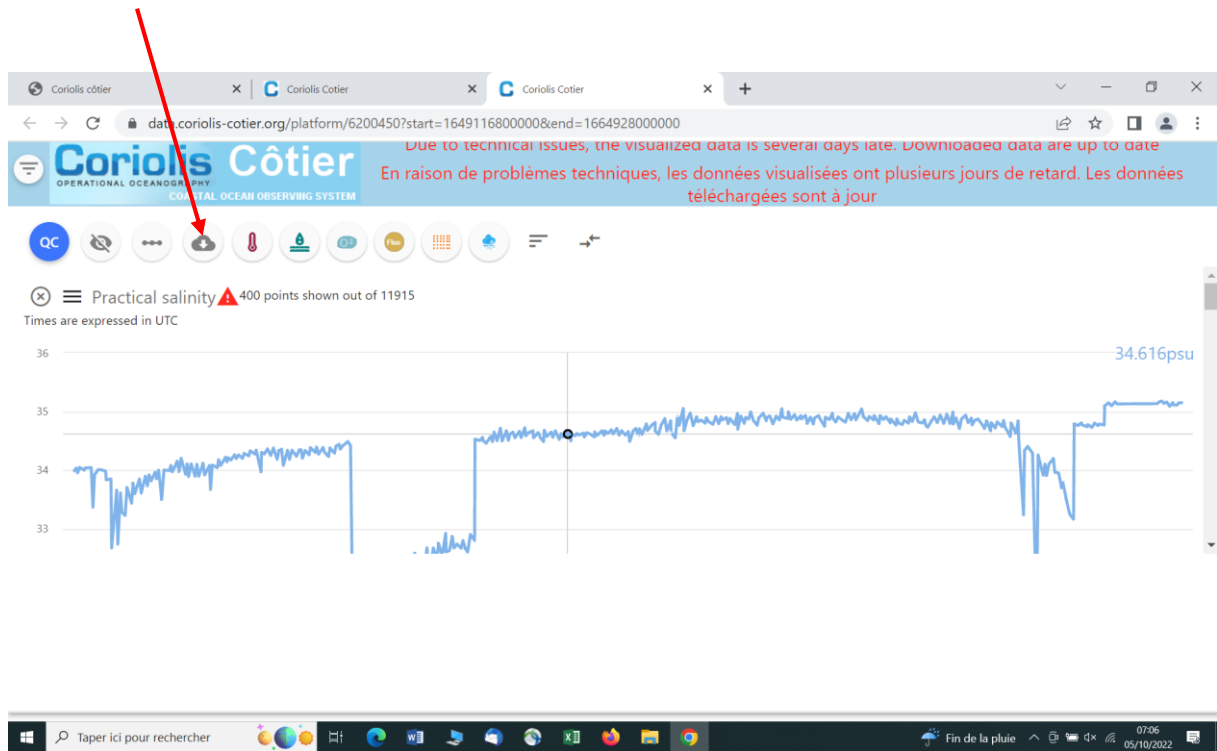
Coriolis côtier
Coriolis Cotier
Coriolis Cotier

data.coriolis-cotier.org/platform/6200450?start=1649116800000&end=1664928000000

Coriolis Côtier
OPERATIONAL OCEANOGRAPHY
COASTAL OCEAN OBSERVING SYSTEM

Due to technical issues, the visualized data is several days late. Downloaded data are up to date
En raison de problèmes techniques, les données visualisées ont plusieurs jours de retard. Les données téléchargées sont à jour

QC

Practical salinity 400 points shown out of 11915
Times are expressed in UTC

36
35
34
33
34.616psu

Taper ici pour rechercher
Fin de la pluie
07:06
05/10/2022